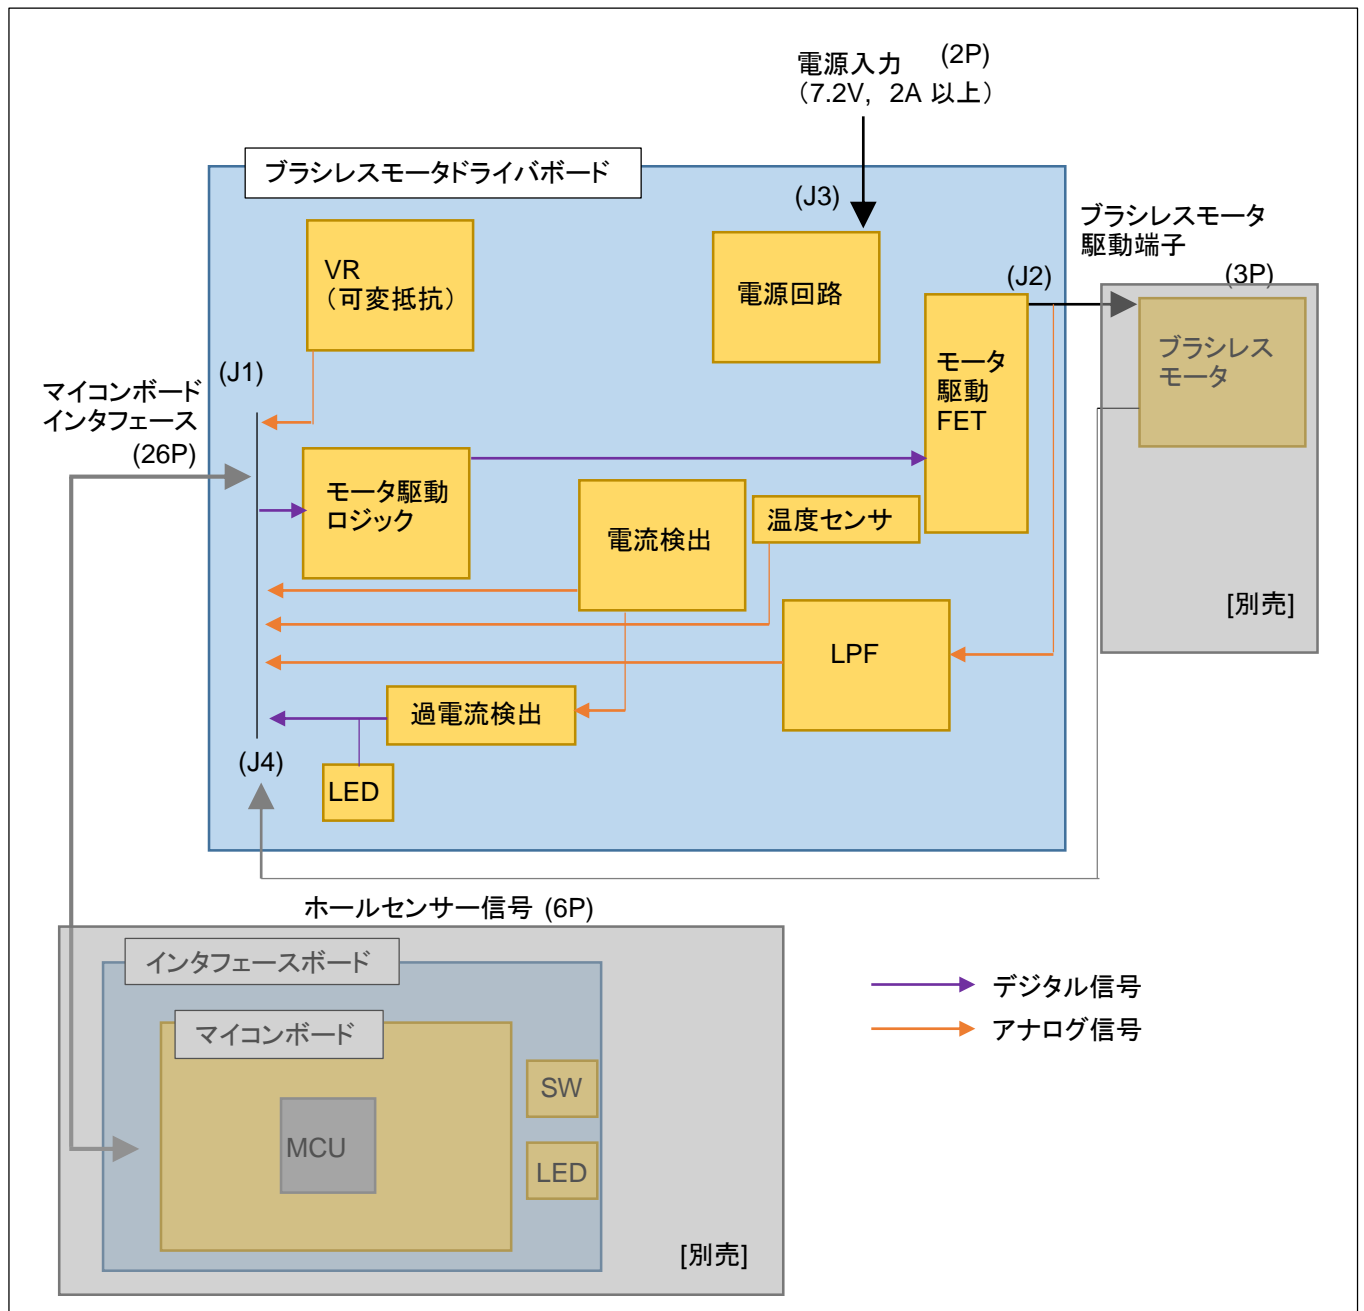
電源入力 (2P)
（7.2V，2A 以上）

ブラシレスモータドライバボード

(J3)

ブラシレスモータ
駆動端子
(3P)

VR
（可変抵抗）

電源回路

(J2)

モータ
駆動
FET

ブラシレス
モータ

(J1)

マイコンボード
インタフェース
(26P)

モータ駆動
ロジック

電流検出

温度センサ

[別売]

LPF

過電流検出

(J4)

LED

ホールセンサー信号 (6P)

インタフェースボード

マイコンボード

MCU

SW

LED

[別売]

デジタル信号
アナログ信号